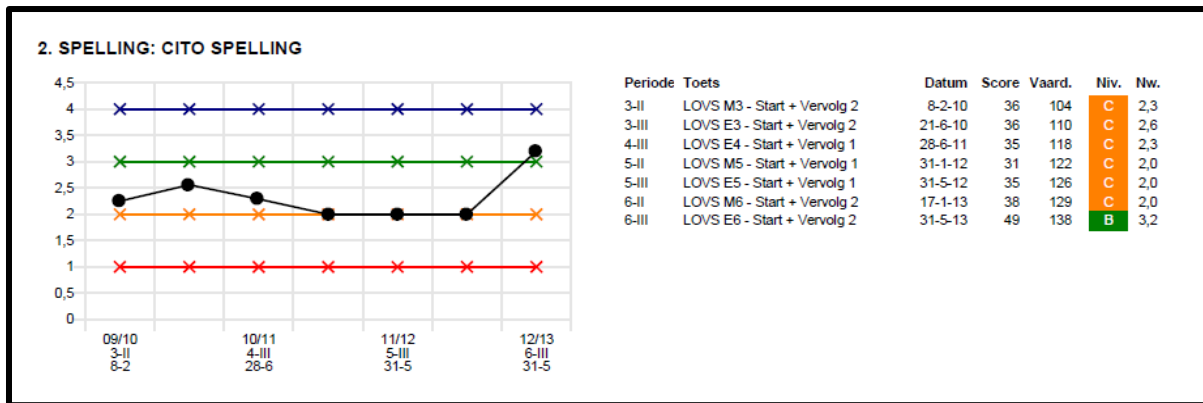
2. SPELLING: CITO SPELLING

4,5
4
3,5
3
2,5
2
1,5
1
0,5
0

09/10
3-II
8-2

10/11
4-III
28-6

11/12
5-III
31-5

12/13
6-III
31-5

| Periode | Toets | Datum | Score | Vaard. | Niv. | Nw. |
|---|---|---|---|---|---|---|
| 3-II | LOVS M3 - Start + Vervolg 2 | 8-2-10 | 36 | 104 | C | 2,3 |
| 3-III | LOVS E3 - Start + Vervolg 2 | 21-6-10 | 36 | 110 | C | 2,6 |
| 4-III | LOVS E4 - Start + Vervolg 1 | 28-6-11 | 35 | 118 | C | 2,3 |
| 5-II | LOVS M5 - Start + Vervolg 1 | 31-1-12 | 31 | 122 | C | 2,0 |
| 5-III | LOVS E5 - Start + Vervolg 1 | 31-5-12 | 35 | 126 | C | 2,0 |
| 6-II | LOVS M6 - Start + Vervolg 2 | 17-1-13 | 38 | 129 | C | 2,0 |
| 6-III | LOVS E6 - Start + Vervolg 2 | 31-5-13 | 49 | 138 | B | 3,2 |